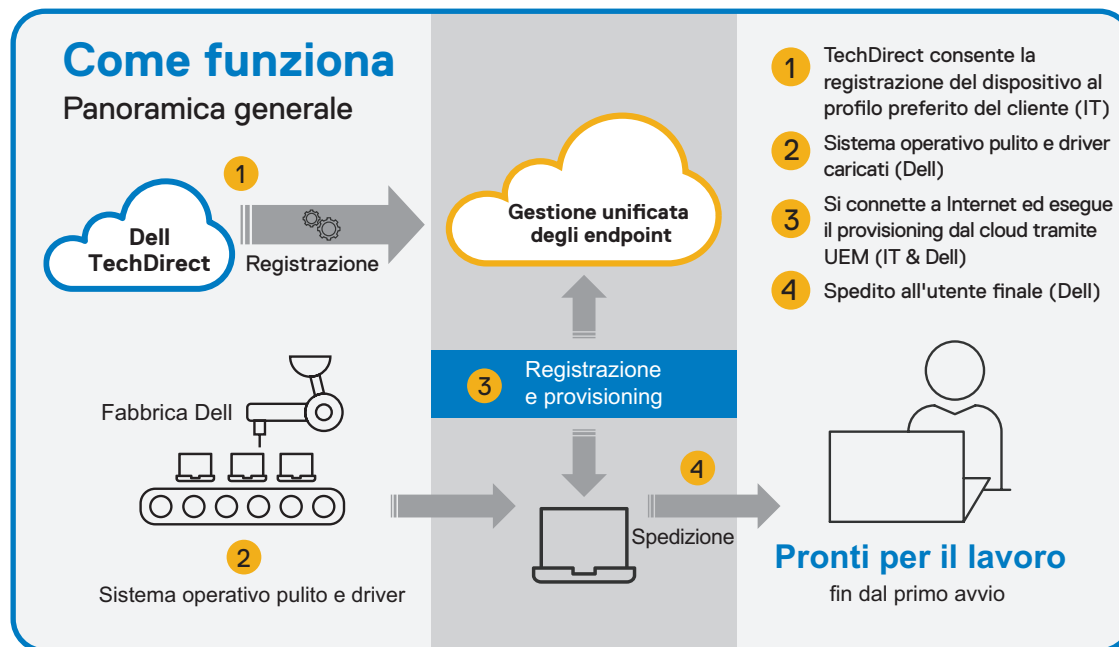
Come funziona
Panoramica generale

1
Dell TechDirect
Registrazione

Gestione unificata degli endpoint

3 Registrazione e provisioning

Fabbrica Dell

2
Sistema operativo pulito e driver

4
Spedizione

1 TechDirect consente la registrazione del dispositivo al profilo preferito del cliente (IT)
2 Sistema operativo pulito e driver caricati (Dell)
3 Si connette a Internet ed esegue il provisioning dal cloud tramite UEM (IT & Dell)
4 Spedito all'utente finale (Dell)

Pronti per il lavoro
fin dal primo avvio